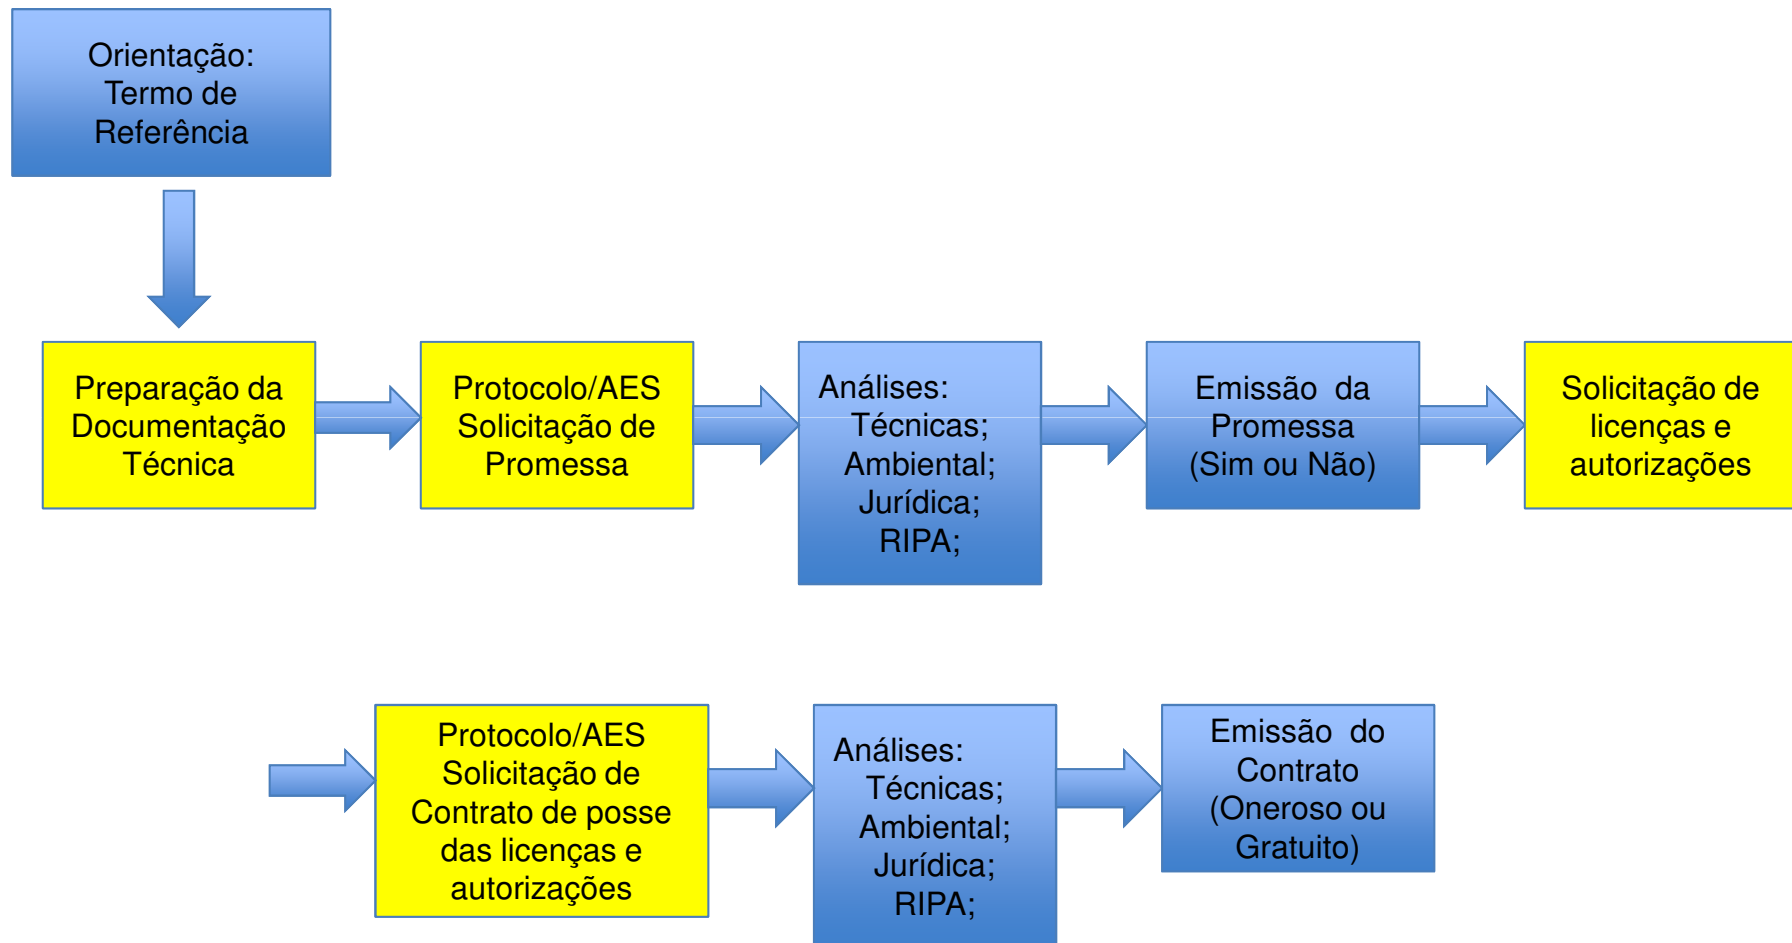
Orientação: Termo de Referência

Preparação da Documentação Técnica

Protocolo/AES Solicitação de Promessa

Análises:
Técnicas;
Ambiental;
Jurídica;
RIPA;

Emissão da Promessa (Sim ou Não)

Solicitação de licenças e autorizações

Protocolo/AES Solicitação de Contrato de posse das licenças e autorizações

Análises:
Técnicas;
Ambiental;
Jurídica;
RIPA;

Emissão do Contrato (Oneroso ou Gratuito)